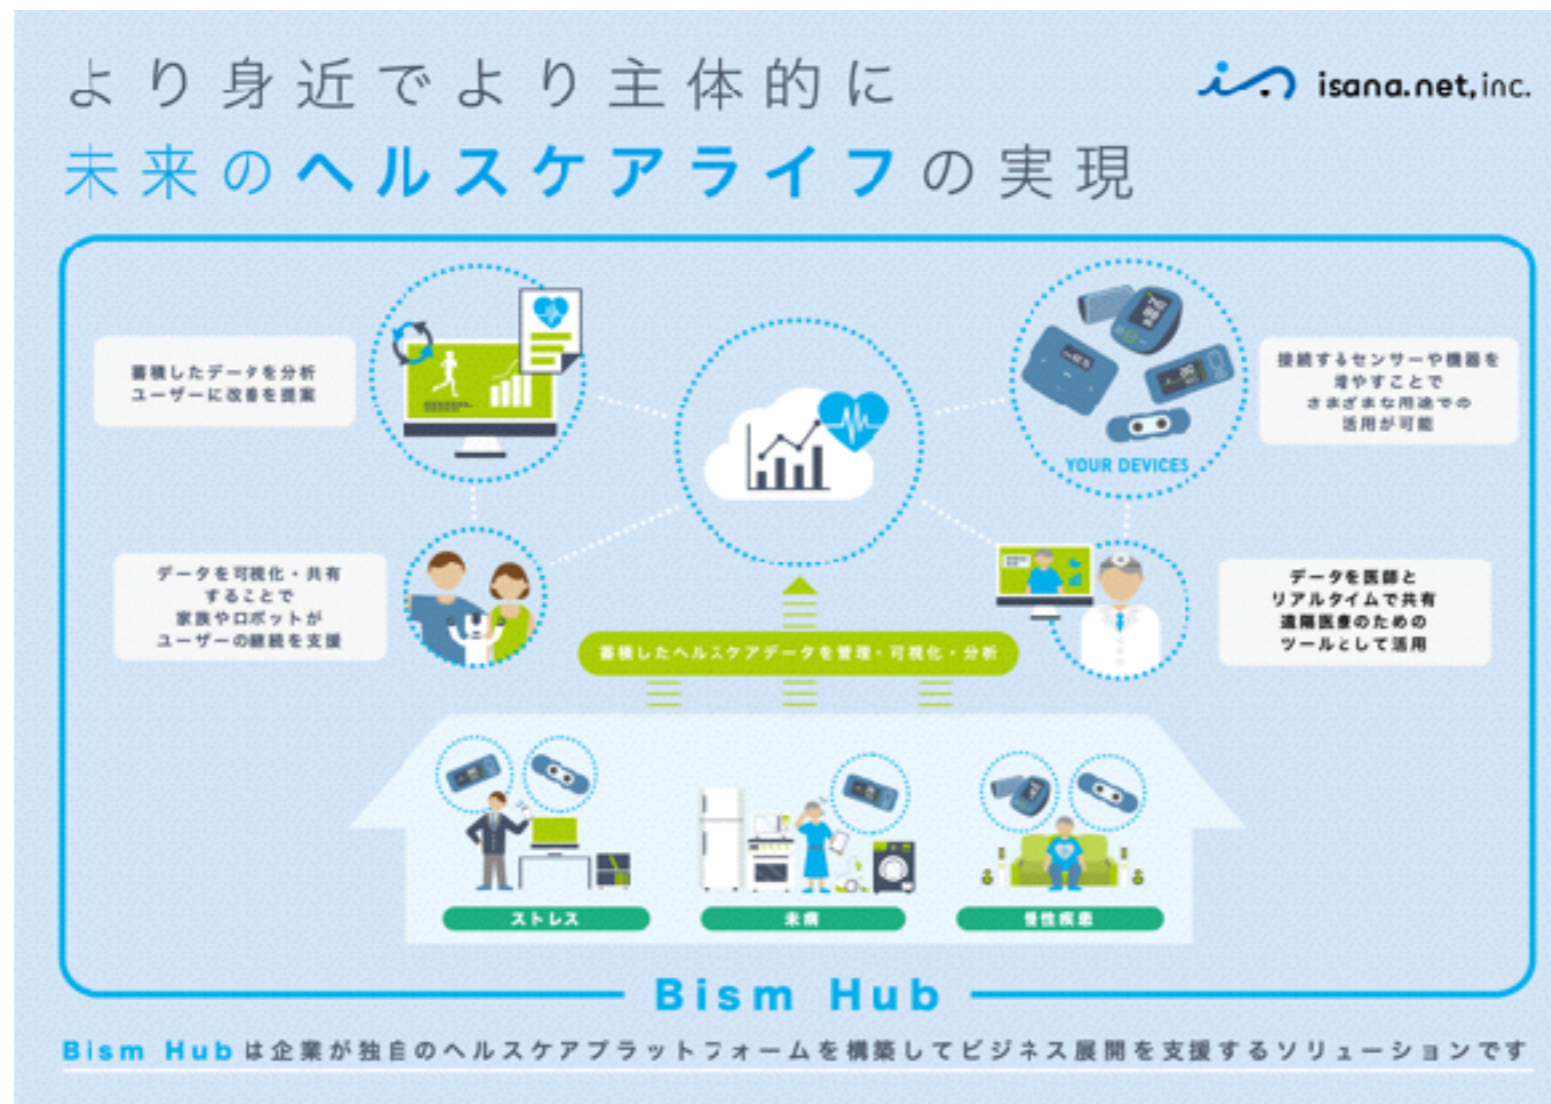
より身近でより主体的に
未来のヘルスケアライフの実現

isana.net,inc.

蓄積したデータを分析
ユーザーに改善を提案

接続するセンサーや機器を
増やすことで
さまざまな用途での
活用が可能

YOUR DEVICES

データを可視化・共有
することで
家族やロボットが
ユーザーの継続を支援

データを医師と
リアルタイムで共有
遠隔医療のための
ツールとして活用

蓄積したヘルスケアデータを管理・可視化・分析

ストレス

未病

慢性疾患

Bism Hub

Bism Hubは企業が独自のヘルスケアプラットフォームを構築してビジネス展開を支援するソリューションです